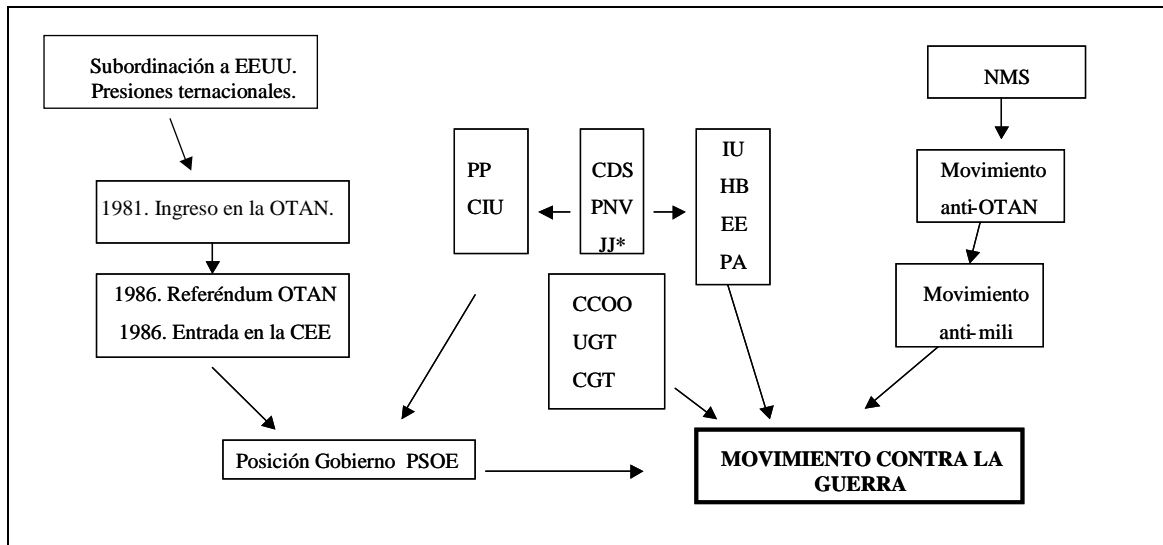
Subordinación a EEUU. Presiones ternacionales.

1981. Ingreso en la OTAN.

1986. Referéndum OTAN
1986. Entrada en la CEE

Posición Gobierno PSOE

PP
CIU

CDS
PNV
JJ*

IU
HB
EE
PA

CCOO
UGT
CGT

NMS

Movimiento anti-OTAN

Movimiento anti-mili

MOVIMIENTO CONTRA LA GUERRA